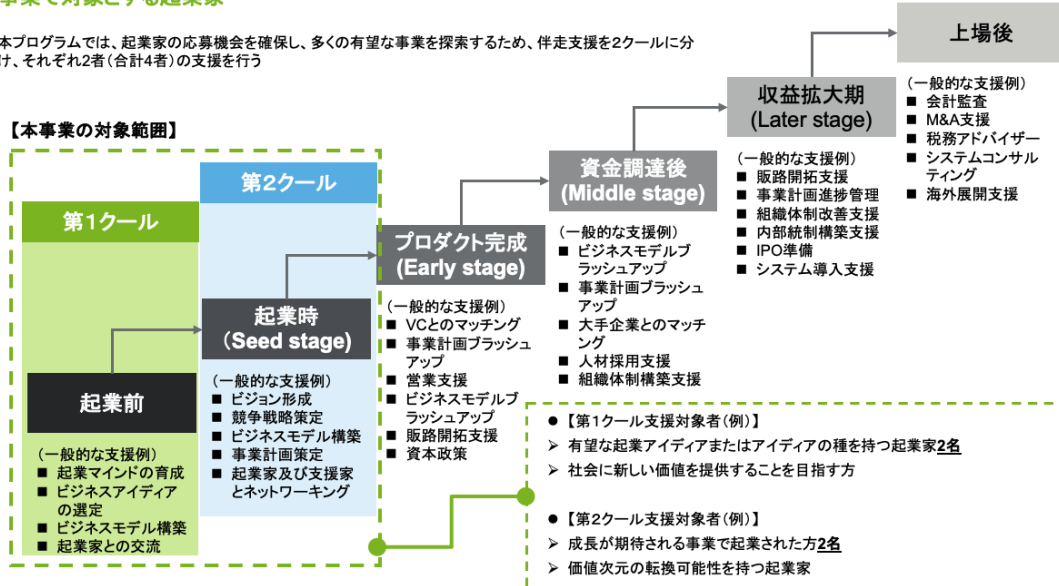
事業で対象とする起業家

本プログラムでは、起業家の応募機会を確保し、多くの有望な事業を探索するため、伴走支援を2クールに分け、それぞれ2者（合計4者）の支援を行う

【本事業の対象範囲】

第1クール

第2クール

起業前

（一般的な支援例）
■ 起業マインドの育成
■ ビジネスアイディアの選定
■ ビジネスモデル構築
■ 起業家との交流

起業時
（Seed stage）

（一般的な支援例）
■ ビジョン形成
■ 競争戦略策定
■ ビジネスモデル構築
■ 事業計画策定
■ 起業家及び支援家とネットワーキング

プロダクト完成
（Early stage）

（一般的な支援例）
■ VCとのマッチング
■ 事業計画ブラッシュアップ
■ 営業支援
■ ビジネスモデルブラッシュアップ
■ 販路開拓支援
■ 資本政策

資金調達後
（Middle stage）

（一般的な支援例）
■ ビジネスモデルブラッシュアップ
■ 事業計画ブラッシュアップ
■ 大手企業とのマッチング
■ 人材採用支援
■ 組織体制構築支援

収益拡大期
（Later stage）

（一般的な支援例）
■ 販路開拓支援
■ 事業計画進捗管理
■ 組織体制改善支援
■ 内部統制構築支援
■ IPO準備
■ システム導入支援

上場後

（一般的な支援例）
■ 会計監査
■ M&A支援
■ 税務アドバイザー
■ システムコンサルティング
■ 海外展開支援

●【第1クール支援対象者（例）】
➢ 有望な起業アイディアまたはアイディアの種を持つ起業家2名
➢ 社会に新しい価値を提供することを目指す方

●【第2クール支援対象者（例）】
➢ 成長が期待される事業で起業された方2名
➢ 価値次元の転換可能性を持つ起業家